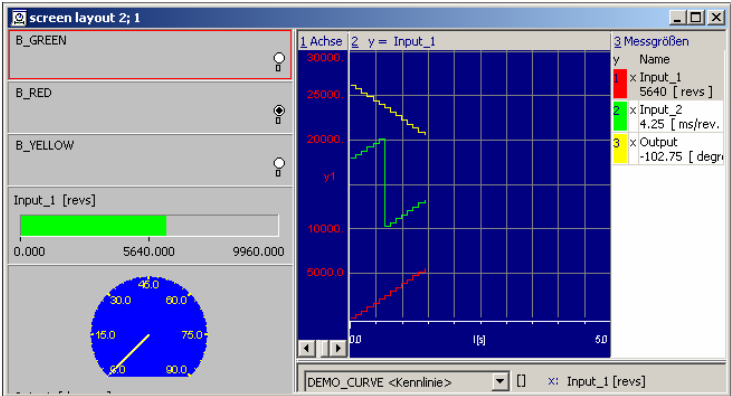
screen layout 2; 1

B_GREEN

B_RED

B_YELLOW

Input_1 [revs]

0.000 5640.000 9960.000

46.0
30.0 60.0
15.0 75.0
0.0 90.0

1 Achse 2 y = Input_1

30000.
25000.
20000.
y1
10000.
5000.0

0.0 t[s] 5.0

3 Messgrößen

| y | | Name |
|---|---|---|
| 1 | x | Input_1 5640 [ revs ] |
| 2 | x | Input_2 4.25 [ ms/rev. |
| 3 | x | Output -102.75 [ degr |

DEMO_CURVE <Kennlinie> [] x: Input_1 [revs]